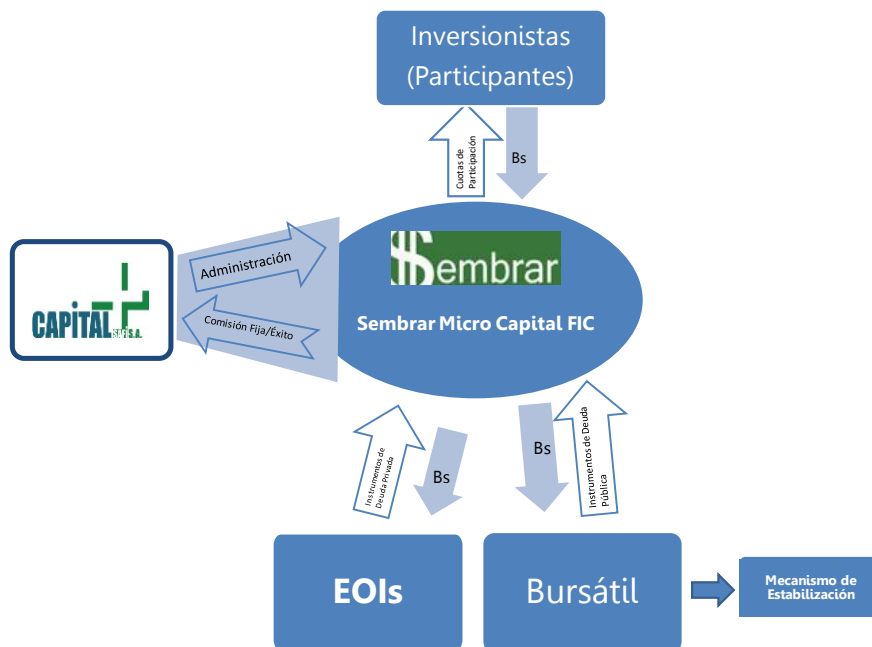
Inversionistas (Participantes)

Cuotas de Participación

Bs

CAPITAL SAFI S.A.

Administración

Comisión Fija/Éxito

$embrar

Sembrar Micro Capital FIC

Instrumentos de Deuda Privada

Bs

Bs

Instrumentos de Deuda Pública

EOIs

Bursátil

Mecanismo de Estabilización